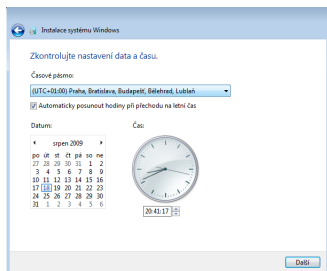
Instalace systému Windows

Zkontrolujte nastavení data a času.

Časové pásmo:

(UTC+01:00) Praha, Bratislava, Budapešť, Bělehrad, Lublaň

Automaticky posunout hodiny při přechodu na letní čas

Datum:

srpen 2009

| po | út | st | čt | pá | so | ne |
|---|---|---|---|---|---|---|
| 27 | 28 | 29 | 30 | 31 | 1 | 2 |
| 3 | 4 | 5 | 6 | 7 | 8 | 9 |
| 10 | 11 | 12 | 13 | 14 | 15 | 16 |
| 17 | 18 | 19 | 20 | 21 | 22 | 23 |
| 24 | 25 | 26 | 27 | 28 | 29 | 30 |
| 31 | 1 | 2 | 3 | 4 | 5 | 6 |

Čas:

20:41:17

Další